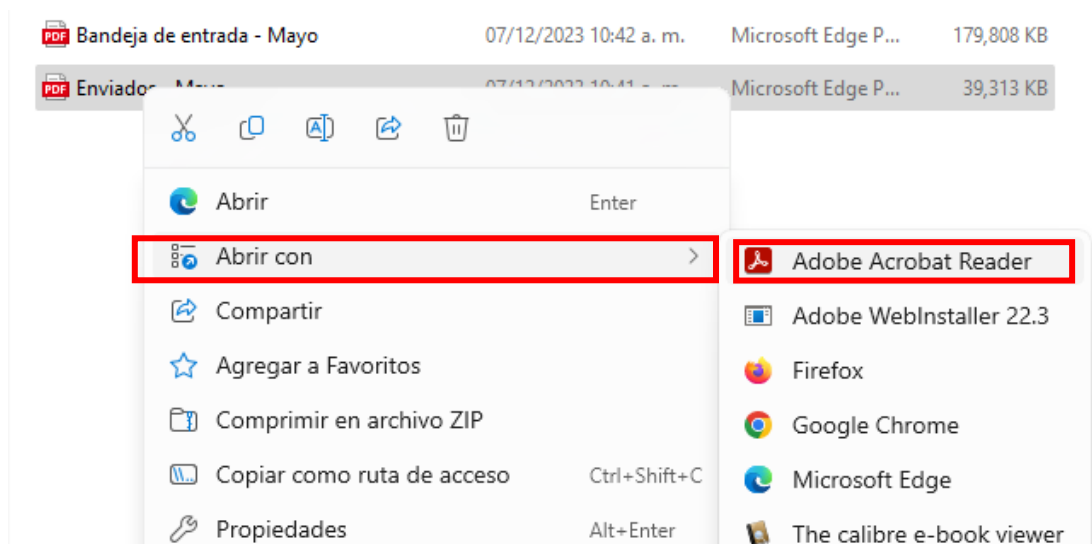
PDF Bandeja de entrada - Mayo 07/12/2023 10:42 a. m. Microsoft Edge P... 179,808 KB

PDF Enviados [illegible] 07/12/2023 10:41 a. m. Microsoft Edge P... 39,313 KB

Abrir Enter

Abrir con

Compartir

Agregar a Favoritos

Comprimir en archivo ZIP

Copiar como ruta de acceso Ctrl+Shift+C

Propiedades Alt+Enter

Adobe Acrobat Reader

Adobe WebInstaller 22.3

Firefox

Google Chrome

Microsoft Edge

The calibre e-book viewer